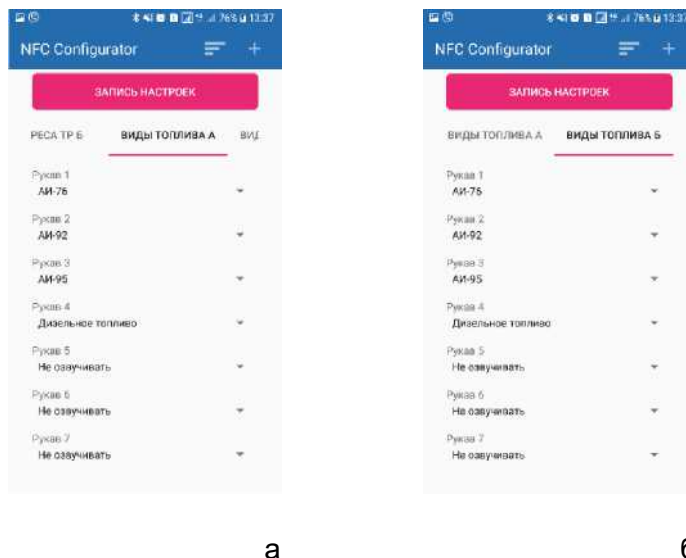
76% 13:37

NFC Configurator

ЗАПИСЬ НАСТРОЕК

РЕСА ТР Б

ВИДЫ ТОПЛИВА А

ВИД

Рукав 1
АИ-76

Рукав 2
АИ-92

Рукав 3
АИ-95

Рукав 4
Дизельное топливо

Рукав 5
Не озвучивать

Рукав 6
Не озвучивать

Рукав 7
Не озвучивать

а

76% 13:37

NFC Configurator

ЗАПИСЬ НАСТРОЕК

ВИДЫ ТОПЛИВА А

ВИДЫ ТОПЛИВА Б

Рукав 1
АИ-76

Рукав 2
АИ-92

Рукав 3
АИ-95

Рукав 4
Дизельное топливо

Рукав 5
Не озвучивать

Рукав 6
Не озвучивать

Рукав 7
Не озвучивать

б